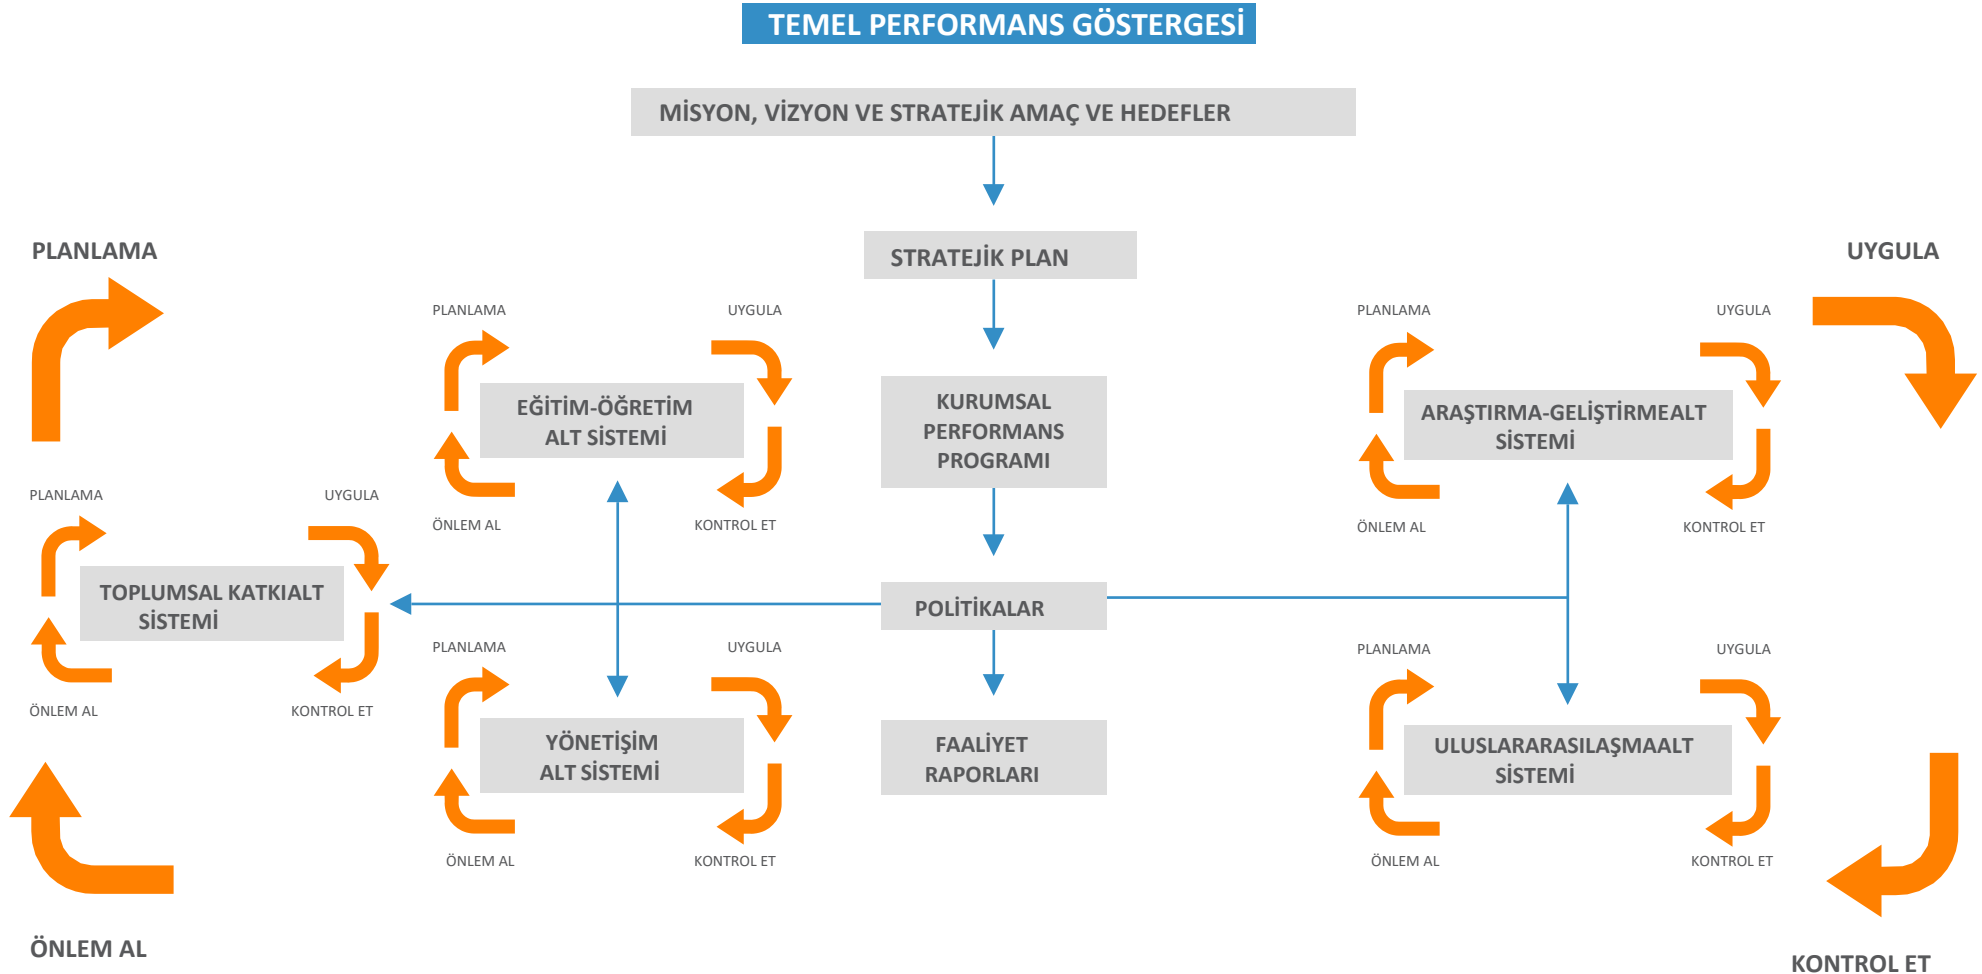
TEMEL PERFORMANS GÖSTERGESİ

MİSYON, VİZYON VE STRATEJİK AMAÇ VE HEDEFLER

PLANLAMA

STRATEJİK PLAN

UYGULA

PLANLAMA

UYGULA

PLANLAMA

UYGULA

EĞİTİM-ÖĞRETİM ALT SİSTEMİ

KURUMSAL PERFORMANS PROGRAMI

ARAŞTIRMA-GELİŞTİRMEALT SİSTEMİ

ÖNLEM AL

KONTROL ET

ÖNLEM AL

KONTROL ET

PLANLAMA

UYGULA

TOPLUMSAL KATKIALT SİSTEMİ

POLİTİKALAR

ÖNLEM AL

KONTROL ET

PLANLAMA

UYGULA

PLANLAMA

UYGULA

YÖNETİŞİM ALT SİSTEMİ

FAALİYET RAPORLARI

ULUSLARARASILAŞMAALT SİSTEMİ

ÖNLEM AL

KONTROL ET

ÖNLEM AL

KONTROL ET

ÖNLEM AL

KONTROL ET